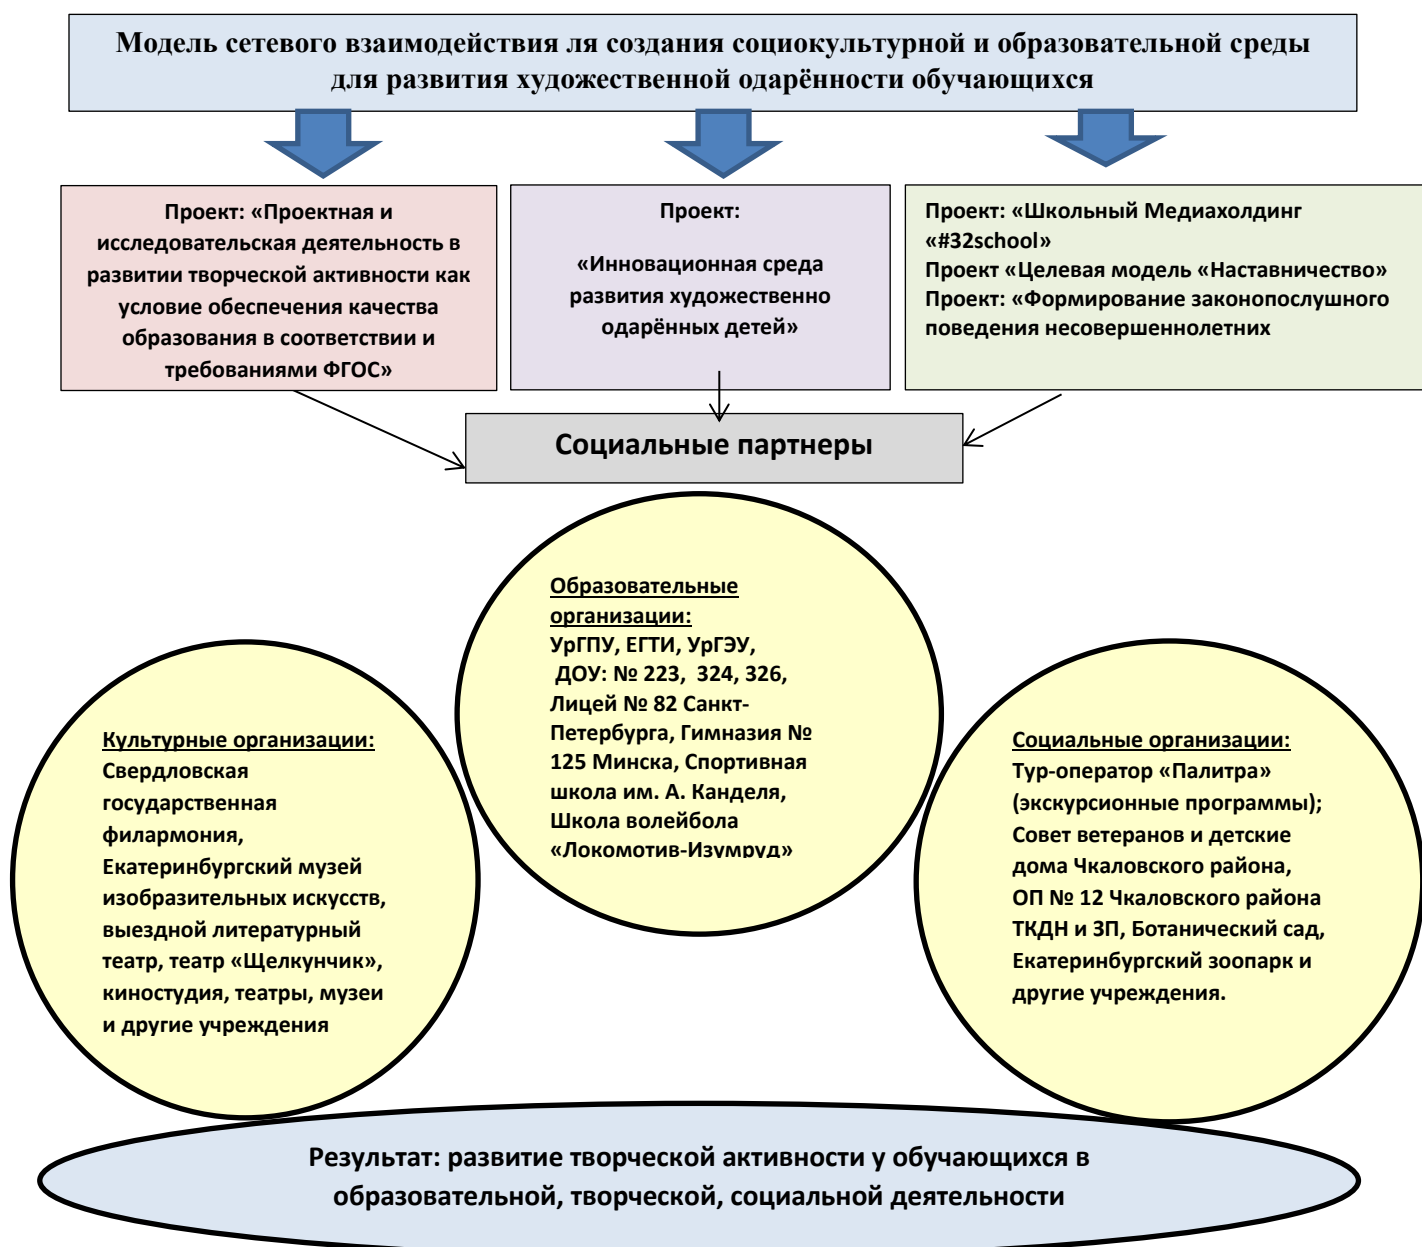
Модель сетевого взаимодействия ля создания социокультурной и образовательной среды для развития художественной одарённости обучающихся

Проект: «Проектная и исследовательская деятельность в развитии творческой активности как условие обеспечения качества образования в соответствии и требованиями ФГОС»

Проект:

«Инновационная среда развития художественно одарённых детей»

Проект: «Школьный Медиахолдинг «#32school»
Проект «Целевая модель «Наставничество»
Проект: «Формирование законопослушного поведения несовершеннолетних

Социальные партнеры

Образовательные организации:
УрГПУ, ЕГТИ, УрГЭУ, ДОУ: № 223, 324, 326, Лицей № 82 Санкт-Петербурга, Гимназия № 125 Минска, Спортивная школа им. А. Канделя, Школа волейбола «Локомотив-Изумруд»

Культурные организации:
Свердловская государственная филармония, Екатеринбургский музей изобразительных искусств, выездной литературный театр, театр «Щелкунчик», киностудия, театры, музеи и другие учреждения

Социальные организации:
Тур-оператор «Палитра» (экскурсионные программы); Совет ветеранов и детские дома Чкаловского района, ОП № 12 Чкаловского района ТКДН и ЗП, Ботанический сад, Екатеринбургский зоопарк и другие учреждения.

Результат: развитие творческой активности у обучающихся в образовательной, творческой, социальной деятельности